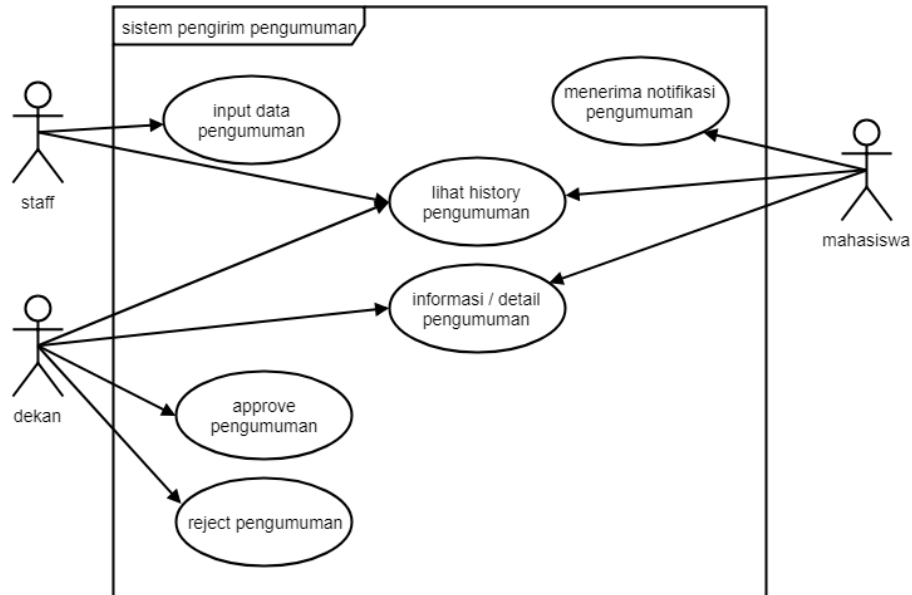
sistem pengirim pengumuman

staff

input data pengumuman

menerima notifikasi pengumuman

lihat history pengumuman

mahasiswa

dekan

informasi / detail pengumuman

approve pengumuman

reject pengumuman